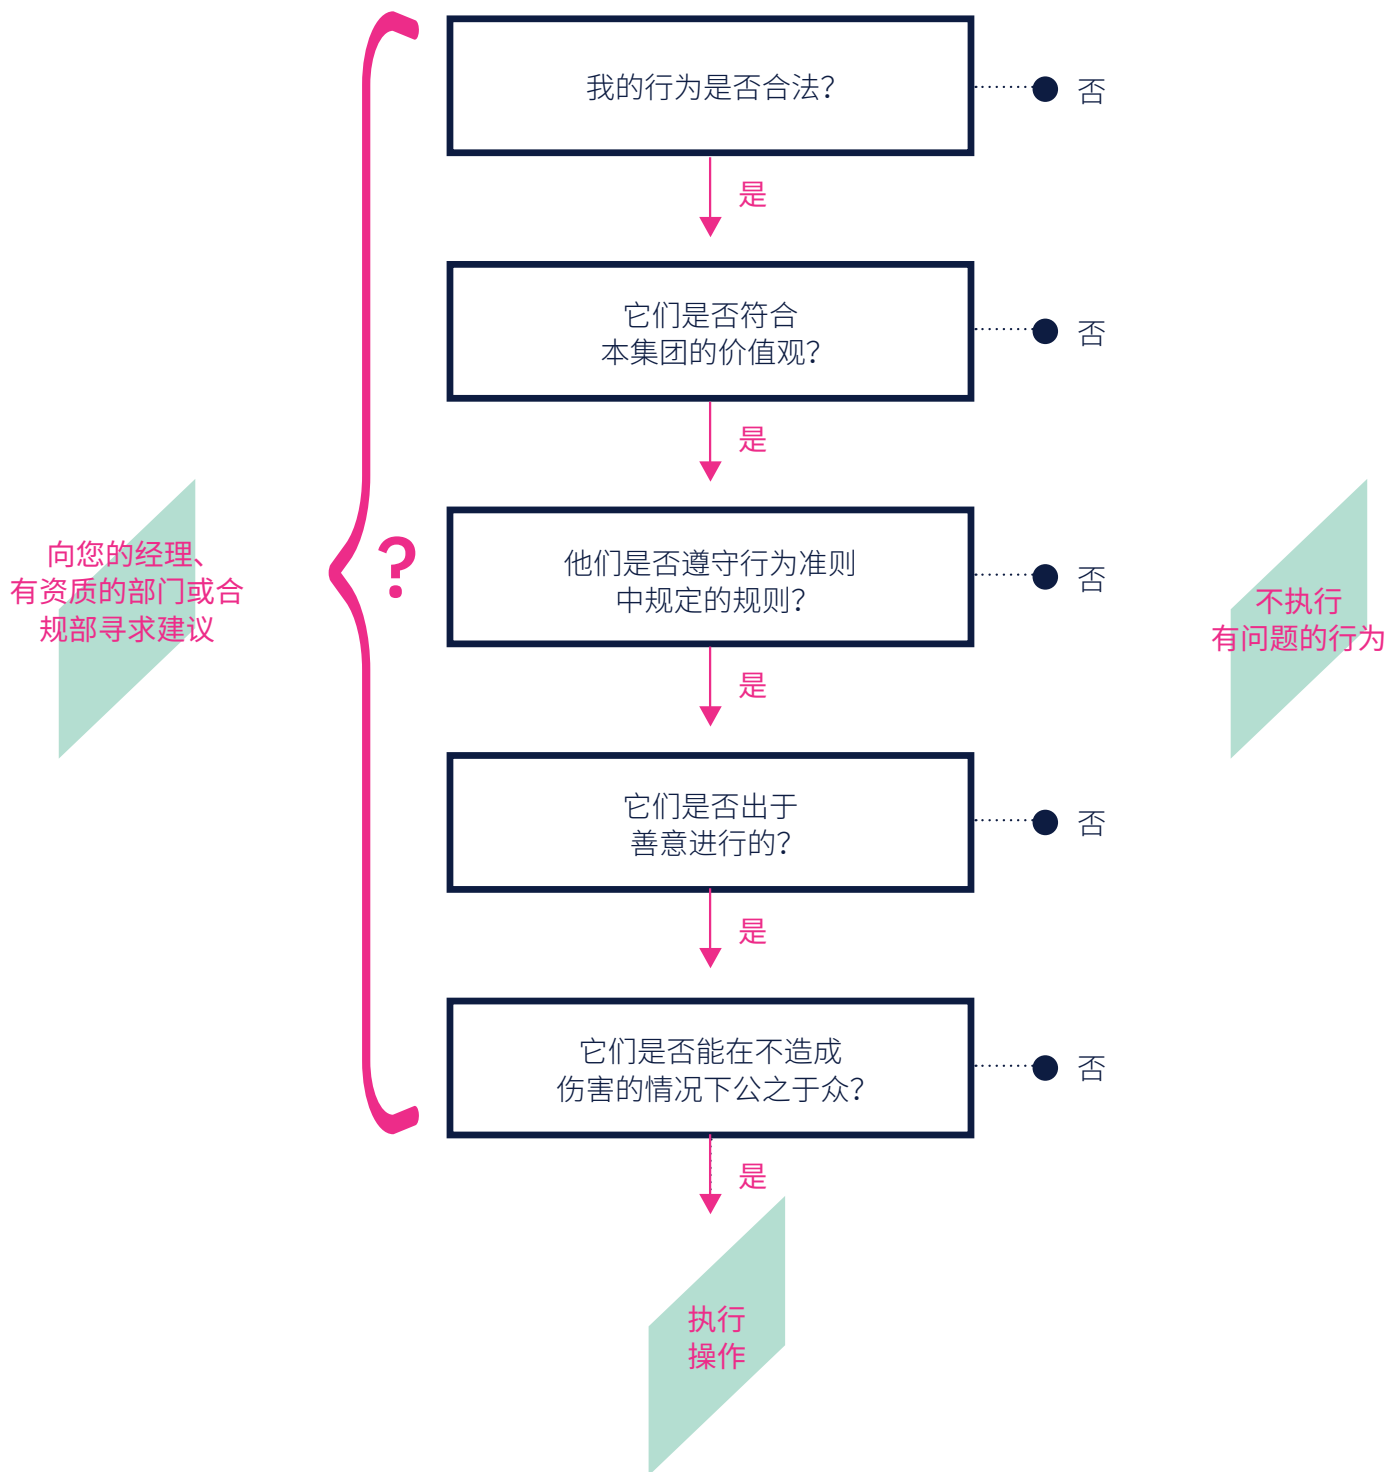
我的行为是否合法?

否

是

它们是否符合
本集团的价值观?

否

是

向您的经理、
有资质的部门或合
规部寻求建议

?

他们是否遵守行为准则
中规定的规则?

否

不执行
有问题的行为

是

它们是否出于
善意进行的?

否

是

它们是否能在不造成
伤害的情况下公之于众?

否

是

执行
操作